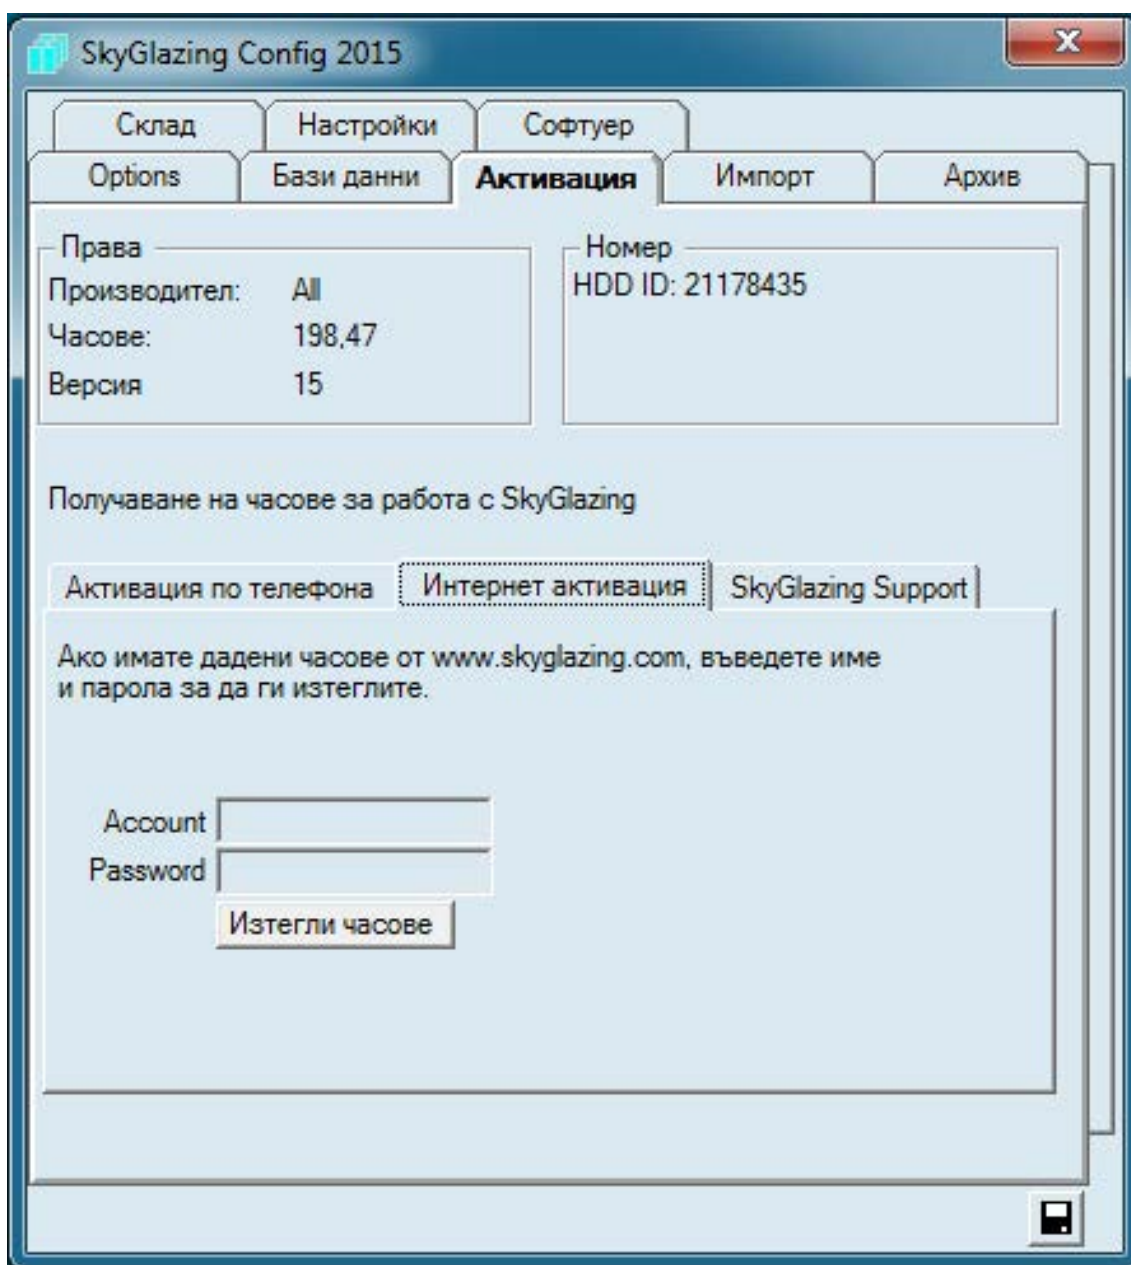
SkyGlazing Config 2015

Склад | Настройки | Софтуер

Options | Бази данни | Активация | Импорт | Архив

Права
Производител: All
Часове: 198,47
Версия 15

Номер
HDD ID: 21178435

Получаване на часове за работа с SkyGlazing

Активация по телефона | Интернет активация | SkyGlazing Support

Ако имате дадени часове от www.skyglazing.com, въведете име и парола за да ги изтеглите.

Account
Password
Изтегли часове